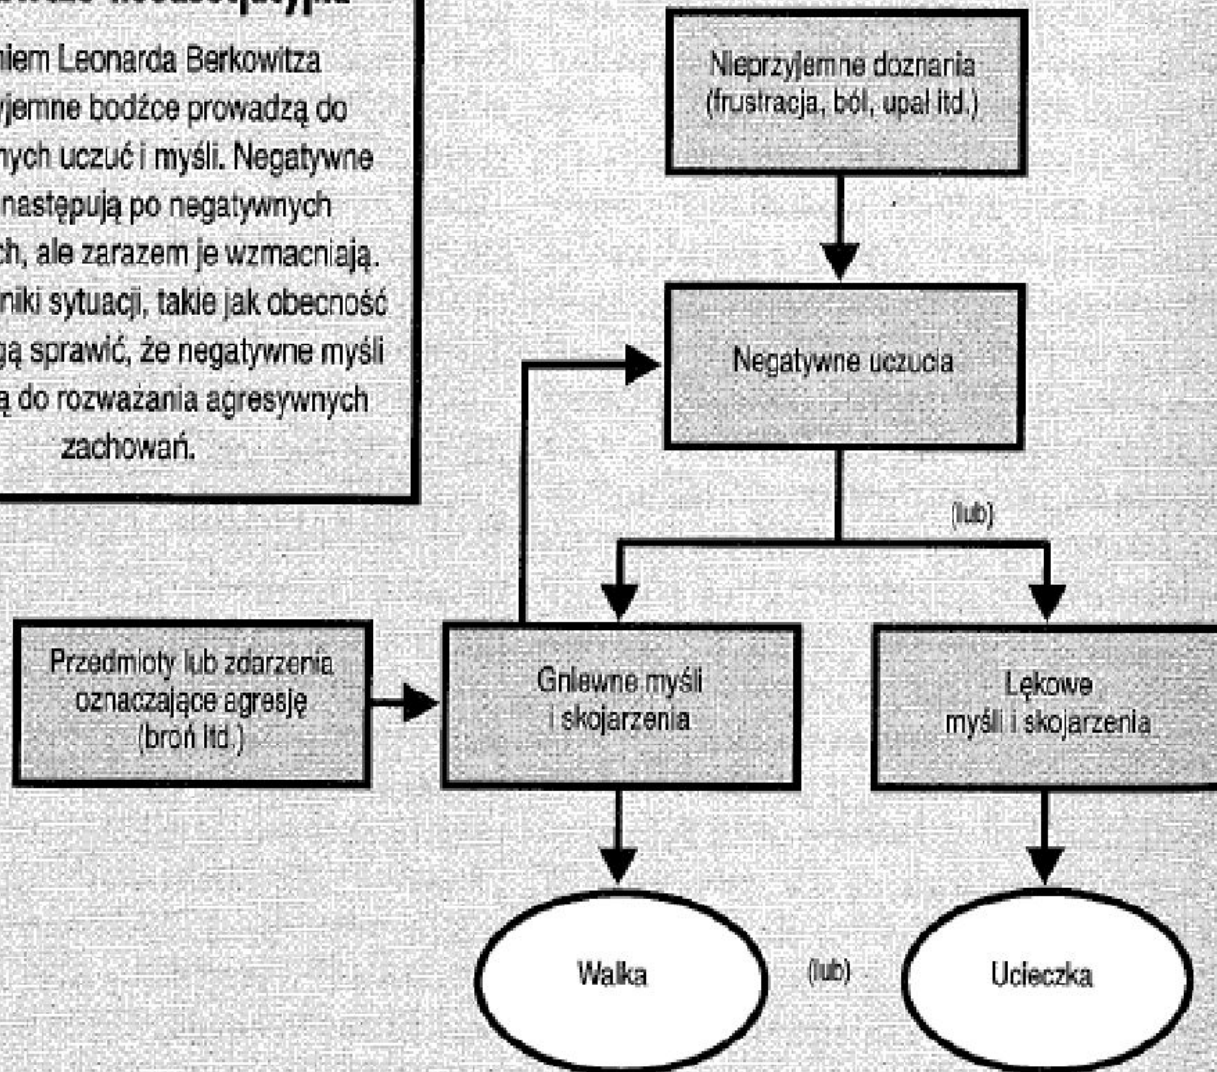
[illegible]

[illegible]niem Leonarda Berkowitza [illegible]yjemne bodźce prowadzą do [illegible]nych uczuć i myśli. Negatywne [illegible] następują po negatywnych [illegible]ch, ale zarazem je wzmacniają. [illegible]niki sytuacji, takie jak obecność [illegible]gą sprawić, że negatywne myśli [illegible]ą do rozważania agresywnych zachowań.

Nieprzyjemne doznania (frustracja, ból, upał itd.)

Negatywne uczucia

(lub)

Przedmioty lub zdarzenia oznaczające agresję (broń itd.)

Gniewne myśli i skojarzenia

Lękowe myśli i skojarzenia

Walka

(lub)

Ucieczka